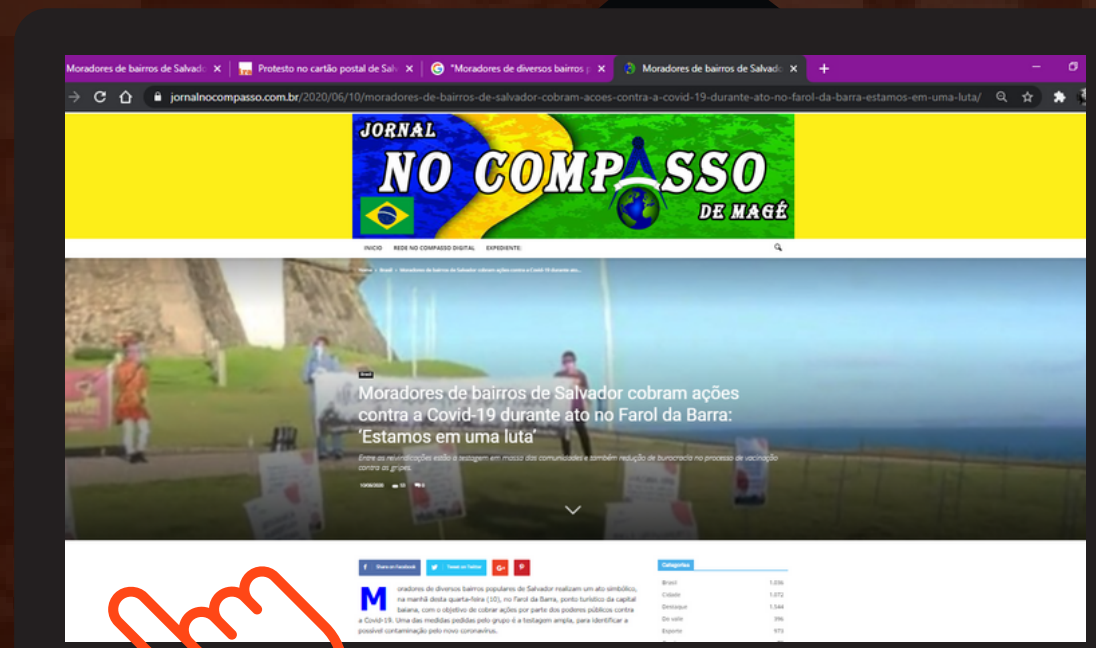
Moradores de bairros de Salvado ×
Protesto no cartão postal de Salv ×
"Moradores de diversos bairros p ×
Moradores de bairros de Salvado ×
+

jornalnocompasso.com.br/2020/06/10/moradores-de-bairros-de-salvador-cobram-acoes-contra-a-covid-19-durante-ato-no-farol-da-barra-estamos-em-uma-luta/

JORNAL
NO COMPASSO
DE MAGÉ

INICIO REDE NO COMPASSO DIGITAL EXPEDIENTE:

Home › Brasil › Moradores de bairros de Salvador cobram ações contra a Covid-19 durante ato...

Brasil

Moradores de bairros de Salvador cobram ações contra a Covid-19 durante ato no Farol da Barra: 'Estamos em uma luta'

Entre as reivindicações estão a testagem em massa das comunidades e também redução de burocracia no processo de vacinação contra as gripes.

10/06/2020 33 0

Share on Facebook Tweet on Twitter

Moradores de diversos bairros populares de Salvador realizam um ato simbólico, na manhã desta quarta-feira (10), no Farol da Barra, ponto turístico da capital baiana, com o objetivo de cobrar ações por parte dos poderes públicos contra a Covid-19. Uma das medidas pedidas pelo grupo é a testagem ampla, para identificar a possível contaminação pelo novo coronavírus.

Categorias

| | |
|---|---|
| Brasil | 1.036 |
| Cidade | 1.072 |
| Destaque | 1.544 |
| De valle | 396 |
| Esporte | 973 |